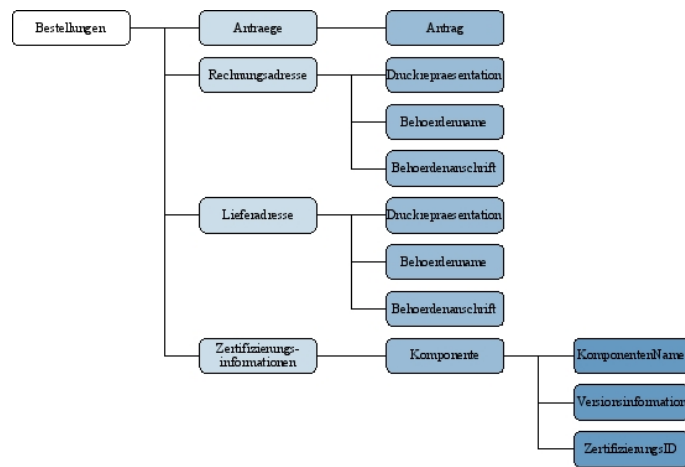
Bestellungen

Antraege

Antrag

Rechnungsadresse

Druckrepraesentation

Behoerdenname

Behoerdenanschrift

Lieferadresse

Druckrepraesentation

Behoerdenname

Behoerdenanschrift

Zertifizierungs-informationen

Komponente

KomponentenName

Versionsinformation

ZertifizierungsID